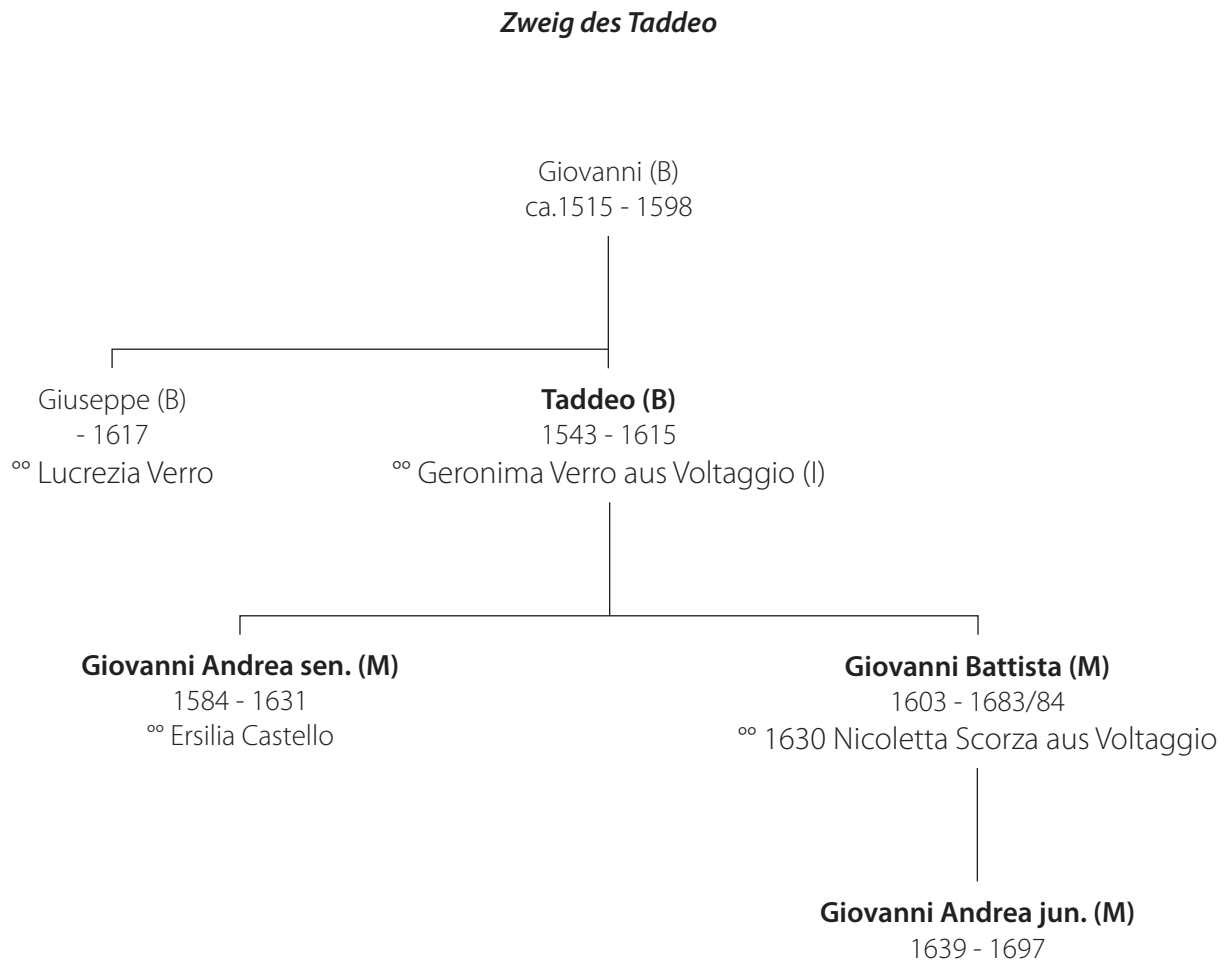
*Zweig des Taddeo*

Giovanni (B)
ca.1515 - 1598

Giuseppe (B)
- 1617
°° Lucrezia Verro

**Taddeo (B)**
1543 - 1615
°° Geronima Verro aus Voltaggio (I)

**Giovanni Andrea sen. (M)**
1584 - 1631
°° Ersilia Castello

**Giovanni Battista (M)**
1603 - 1683/84
°° 1630 Nicoletta Scorza aus Voltaggio

**Giovanni Andrea jun. (M)**
1639 - 1697